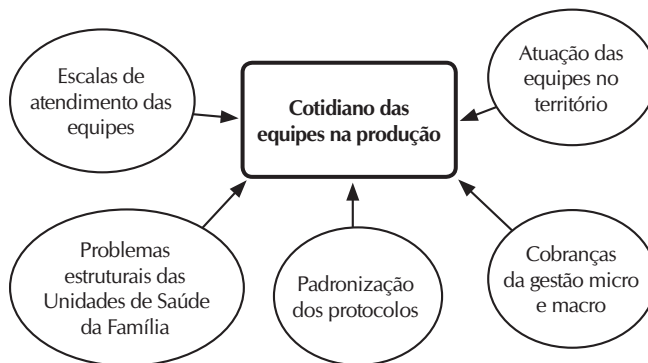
Escalas de atendimento das equipes

Cotidiano das equipes na produção

Atuação das equipes no território

Problemas estruturais das Unidades de Saúde da Família

Padronização dos protocolos

Cobranças da gestão micro e macro